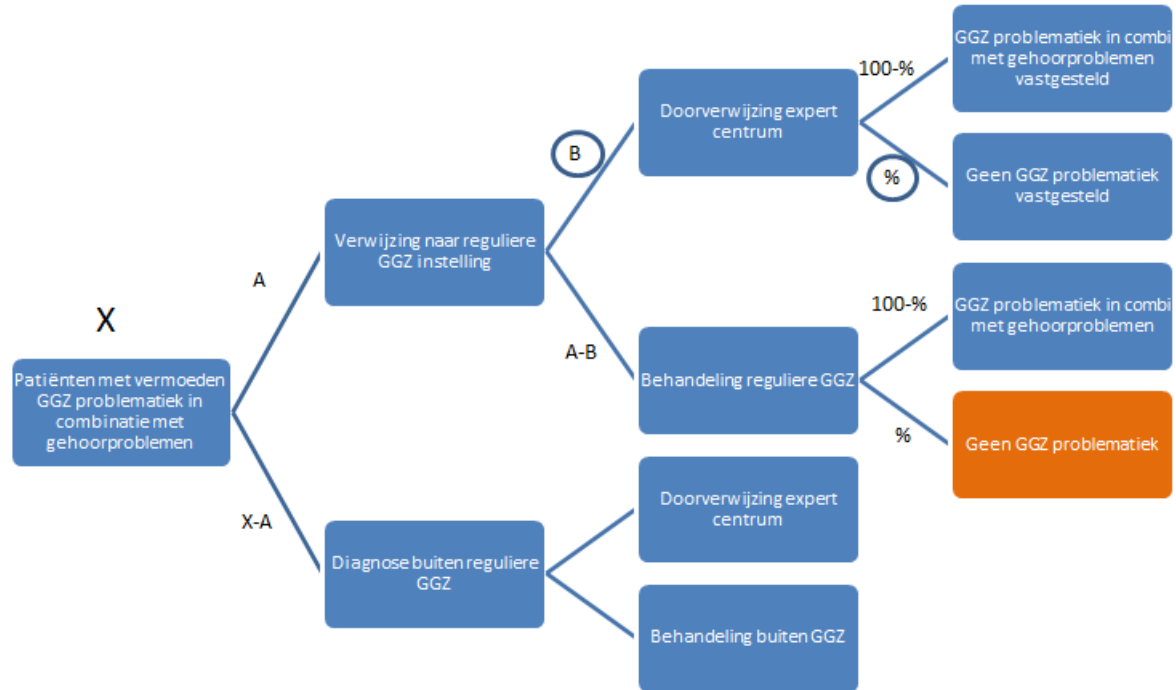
X

Patiënten met vermoeden GGZ problematiek in combinatie met gehoorproblemen

A

Verwijzing naar reguliere GGZ instelling

B

Doorverwijzing expert centrum

100-%

GGZ problematiek in combi met gehoorproblemen vastgesteld

%

Geen GGZ problematiek vastgesteld

A-B

Behandeling reguliere GGZ

100-%

GGZ problematiek in combi met gehoorproblemen

%

Geen GGZ problematiek

X-A

Diagnose buiten reguliere GGZ

Doorverwijzing expert centrum

Behandeling buiten GGZ